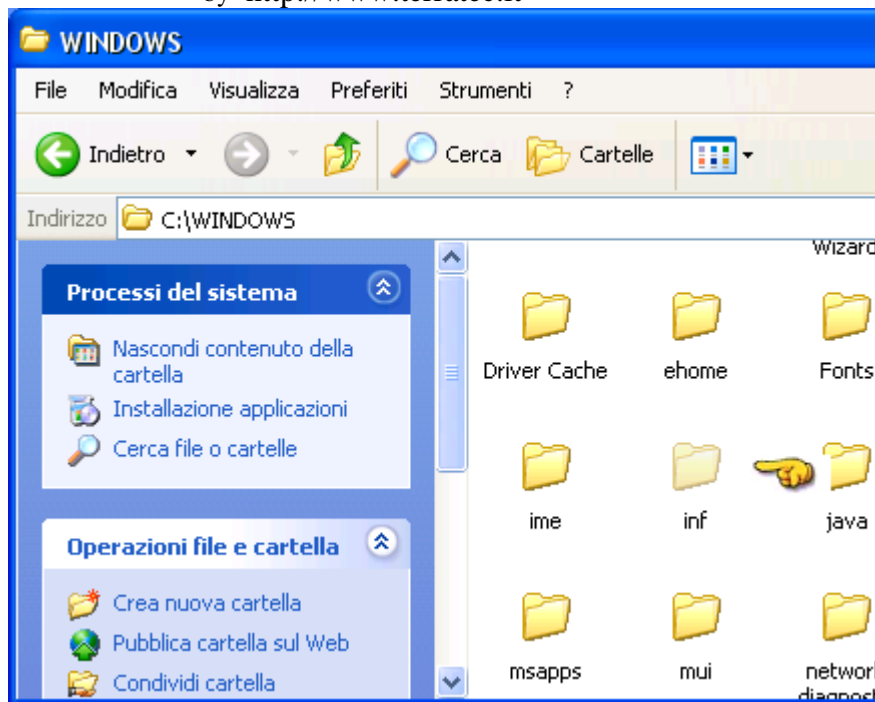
by http://www.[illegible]

WINDOWS

File Modifica Visualizza Preferiti Strumenti ?

Indietro Cerca Cartelle

Indirizzo C:\WINDOWS

Processi del sistema

Nascondi contenuto della cartella

Installazione applicazioni

Cerca file o cartelle

Operazioni file e cartella

Crea nuova cartella

Pubblica cartella sul Web

Condividi cartella

Wizard

Driver Cache

ehome

Fonts

ime

inf

java

msapps

mui

networ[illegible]
diagnost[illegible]